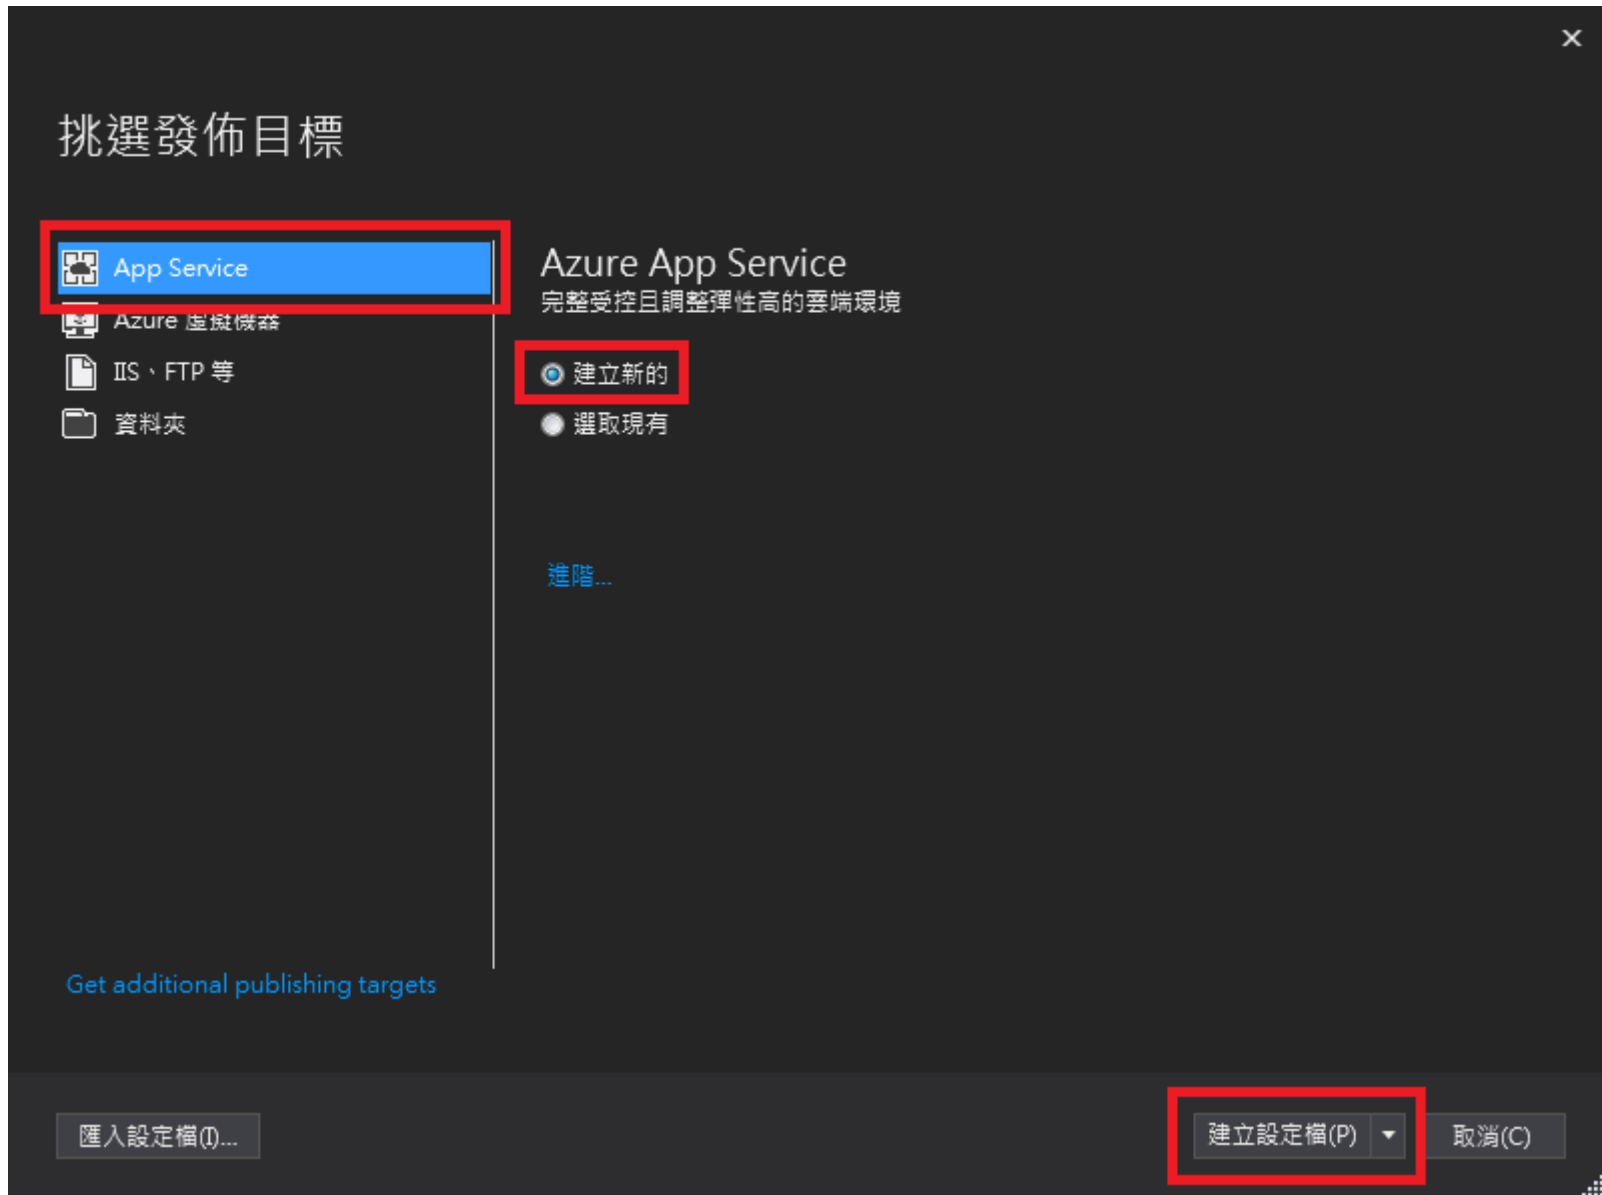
×

挑選發佈目標

App Service

Azure 虛擬機器

IIS、FTP 等

資料夾

Azure App Service

完整受控且調整彈性高的雲端環境

建立新的

選取現有

進階...

Get additional publishing targets

匯入設定檔(I)...

建立設定檔(P)

取消(C)